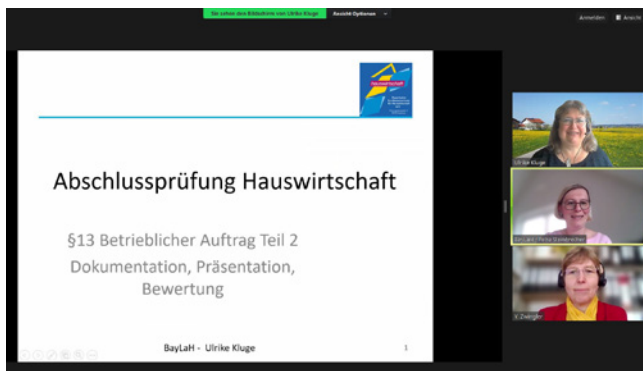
Sie sehen den Bildschirm von Ulrike Kluge
Ansicht Optionen
Anmelden
Ansicht

Abschlussprüfung Hauswirtschaft

§13 Betrieblicher Auftrag Teil 2
Dokumentation, Präsentation, Bewertung

BayLaH - Ulrike Kluge
1

Ulrike Kluge
BayLaH | Petra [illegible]
V. Zwingler